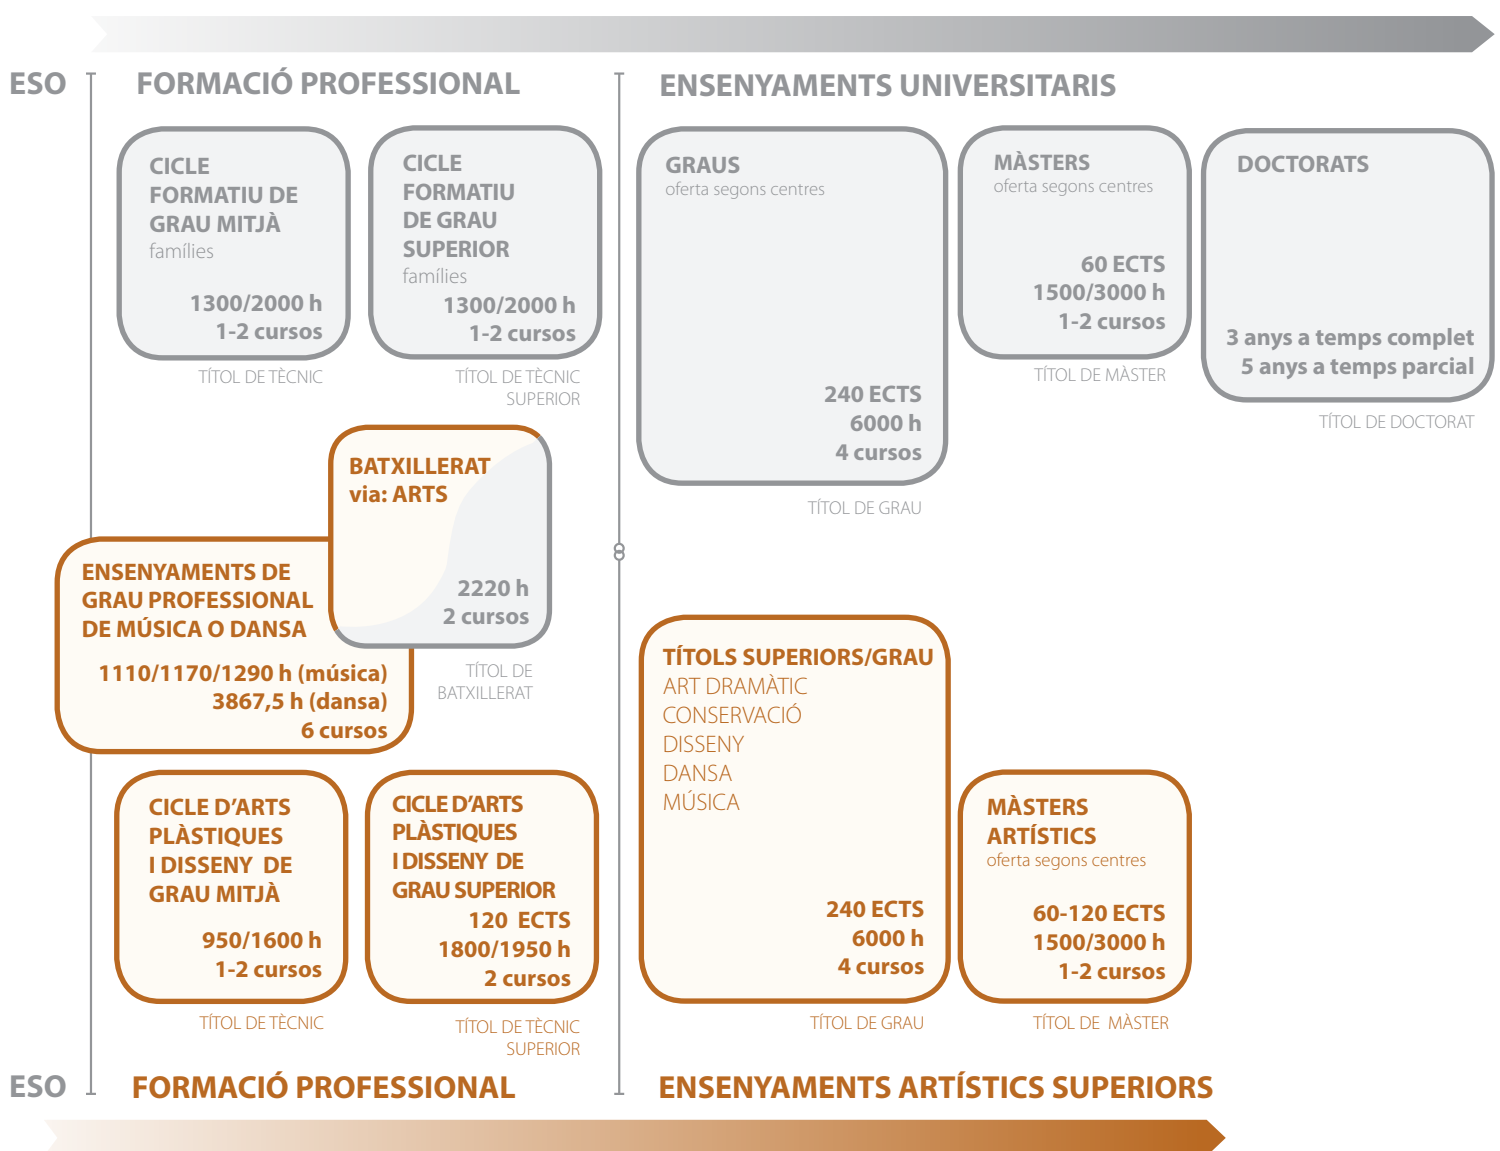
ESO

FORMACIÓ PROFESSIONAL

ENSENYAMENTS UNIVERSITARIS

CICLE FORMATIU DE GRAU MITJÀ
famílies
1300/2000 h
1-2 cursos

TÍTOL DE TÈCNIC

CICLE FORMATIU DE GRAU SUPERIOR
famílies
1300/2000 h
1-2 cursos

TÍTOL DE TÈCNIC SUPERIOR

GRAUS
oferta segons centres
240 ECTS
6000 h
4 cursos

TÍTOL DE GRAU

MÀSTERS
oferta segons centres
60 ECTS
1500/3000 h
1-2 cursos

TÍTOL DE MÀSTER

DOCTORATS
3 anys a temps complet
5 anys a temps parcial

TÍTOL DE DOCTORAT

BATXILLERAT
via: ARTS
2220 h
2 cursos

TÍTOL DE BATXILLERAT

ENSENYAMENTS DE GRAU PROFESSIONAL DE MÚSICA O DANSA
1110/1170/1290 h (música)
3867,5 h (dansa)
6 cursos

TÍTOLS SUPERIORS/GRAU
ART DRAMÀTIC
CONSERVACIÓ
DISSENY
DANSA
MÚSICA
240 ECTS
6000 h
4 cursos

TÍTOL DE GRAU

MÀSTERS ARTÍSTICS
oferta segons centres
60-120 ECTS
1500/3000 h
1-2 cursos

TÍTOL DE MÀSTER

CICLE D'ARTS PLÀSTIQUES I DISSENY DE GRAU MITJÀ
950/1600 h
1-2 cursos

TÍTOL DE TÈCNIC

CICLE D'ARTS PLÀSTIQUES I DISSENY DE GRAU SUPERIOR
120 ECTS
1800/1950 h
2 cursos

TÍTOL DE TÈCNIC SUPERIOR

ESO

FORMACIÓ PROFESSIONAL

ENSENYAMENTS ARTÍSTICS SUPERIORS